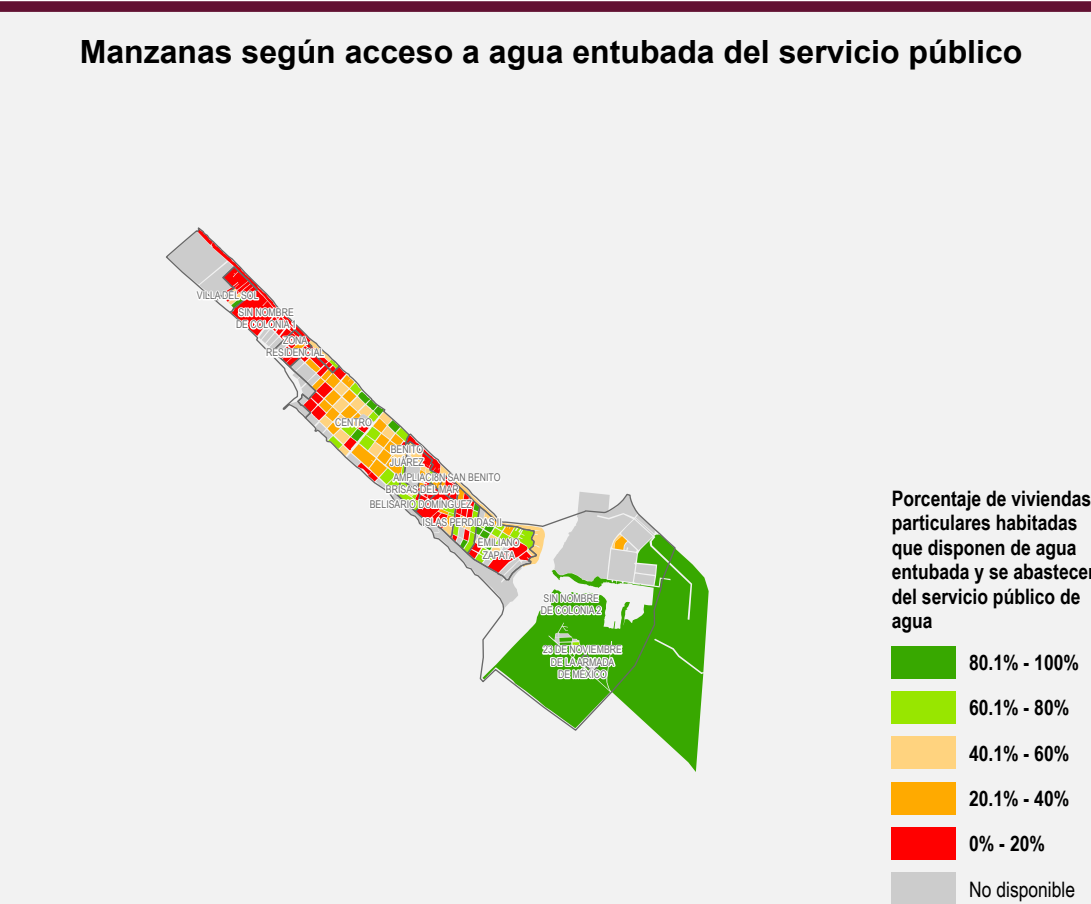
Manzanas según acceso a agua entubada del servicio público

VILLA DEL SOL
SIN NOMBRE DE COLONIA 1
ZONA RESIDENCIAL
CENTRO
BENITO JUÁREZ
AMPLIACIÓN SAN BENITO
BRISAS DEL MAR
BELISARIO DOMÍNGUEZ
ISLAS PERDIDAS II
EMILIANO ZAPATA
SIN NOMBRE DE COLONIA 2
23 DE NOVIEMBRE DE LA ARMADA DE MÉXICO

Porcentaje de viviendas particulares habitadas que disponen de agua entubada y se abastecen del servicio público de agua

80.1% - 100%
60.1% - 80%
40.1% - 60%
20.1% - 40%
0% - 20%
No disponible